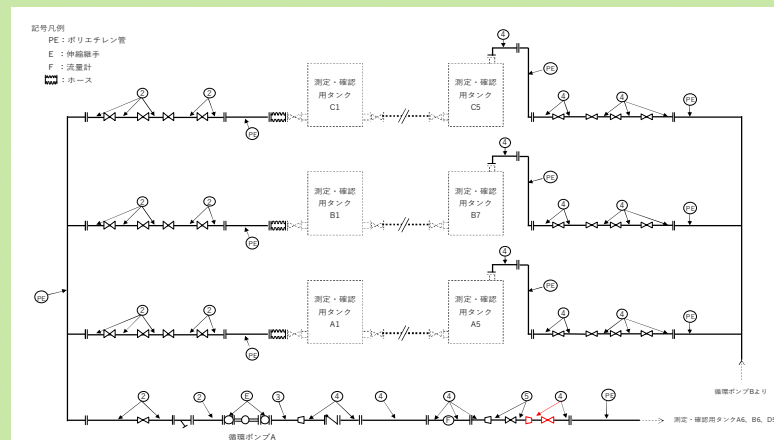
記号凡例

PE：ポリエチレン管

E ：伸縮継手

F ：流量計

：ホース

2 2

PE

測定・確認用タンクC1

測定・確認用タンクC5

4

PE

4 4

PE

2 2

PE

測定・確認用タンクB1

測定・確認用タンクB7

4

PE

4 4

PE

PE

2 2

PE

測定・確認用タンクA1

測定・確認用タンクA5

4

PE

4 4

PE

循環ポンプBより

2 2 E 3 4 4 4 5 4 PE

F

循環ポンプA

測定・確認用タンクA6、B6、D5